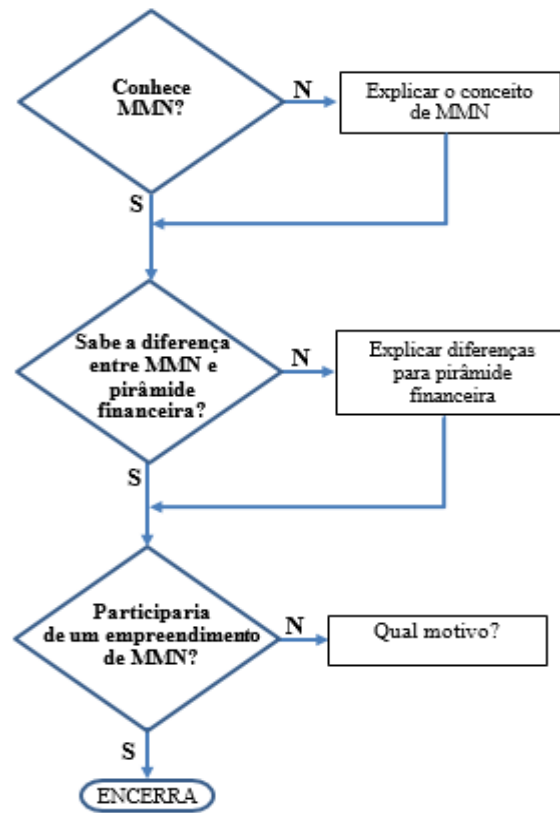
Conhece MMN?

N

Explicar o conceito de MMN

S

Sabe a diferença entre MMN e pirâmide financeira?

N

Explicar diferenças para pirâmide financeira

S

Participaria de um empreendimento de MMN?

N

Qual motivo?

S

ENCERRA